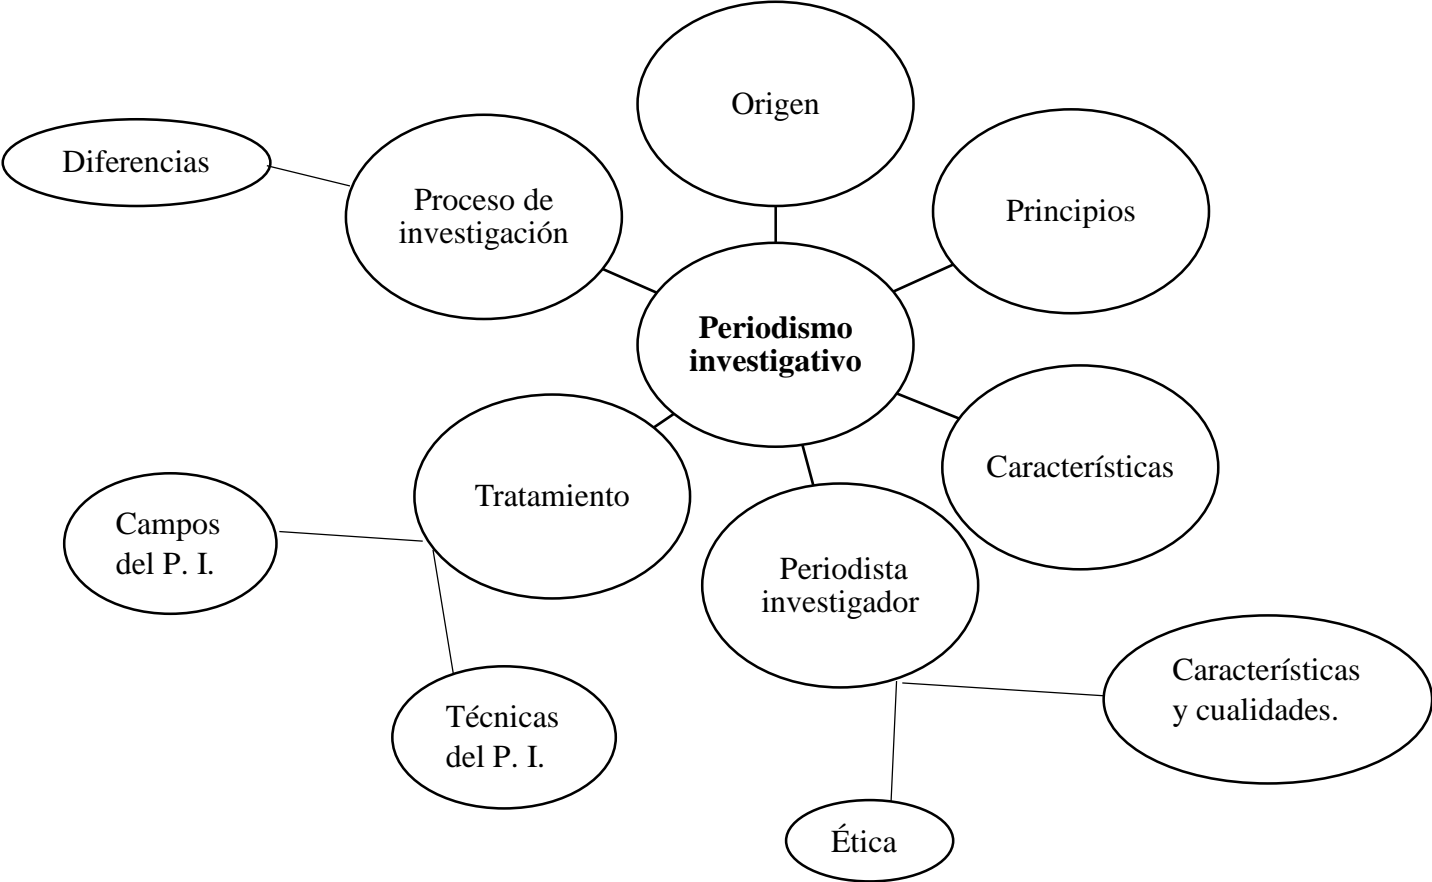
Origen

Diferencias

Proceso de investigación

Principios

Periodismo investigativo

Características

Tratamiento

Campos del P. I.

Periodista investigador

Técnicas del P. I.

Características y cualidades.

Ética